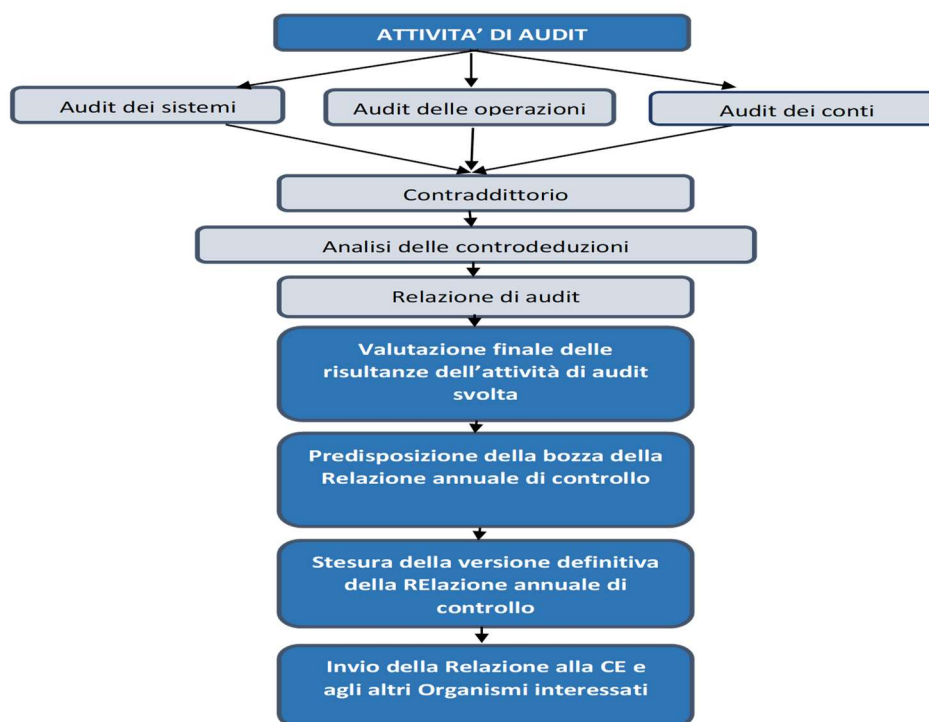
ATTIVITA' DI AUDIT

Audit dei sistemi

Audit delle operazioni

Audit dei conti

Contradditorio

Analisi delle controdeduzioni

Relazione di audit

Valutazione finale delle risultanze dell'attività di audit svolta

Predisposizione della bozza della Relazione annuale di controllo

Stesura della versione definitiva della REIazione annuale di controllo

Invio della Relazione alla CE e agli altri Organismi interessati